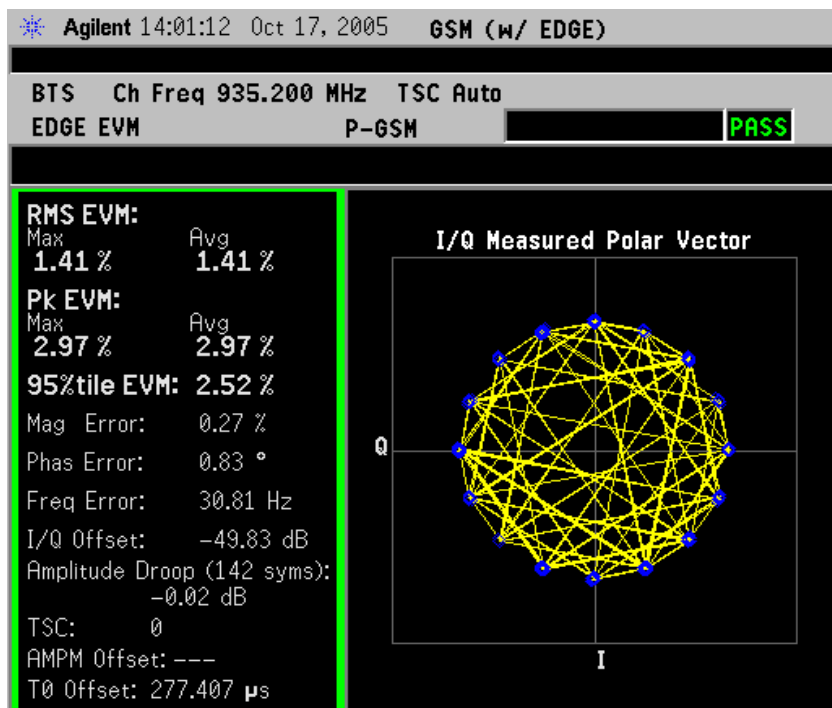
Agilent 14:01:12 Oct 17, 2005 GSM (w/ EDGE)

BTS Ch Freq 935.200 MHz TSC Auto
EDGE EVM P-GSM PASS

RMS EVM:
Max 1.41 %
Avg 1.41 %
Pk EVM:
Max 2.97 %
Avg 2.97 %
95%tile EVM: 2.52 %
Mag Error: 0.27 %
Phas Error: 0.83 °
Freq Error: 30.81 Hz
I/Q Offset: −49.83 dB
Amplitude Droop (142 syms): −0.02 dB
TSC: 0
AMPM Offset: ---
T0 Offset: 277.407 μs

I/Q Measured Polar Vector
Q
I